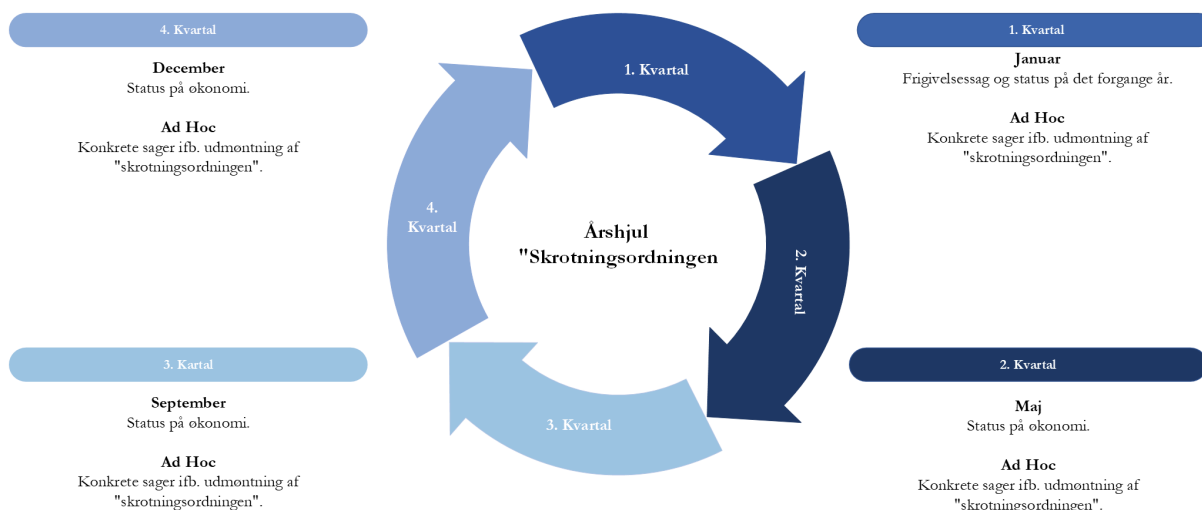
4. Kvartal

December
Status på økonomi.

Ad Hoc
Konkrete sager ifb. udmøntning af "skrotningsordningen".

1. Kvartal

Januar
Frigivelsessag og status på det forgange år.

Ad Hoc
Konkrete sager ifb. udmøntning af "skrotningsordningen".

1. Kvartal

2. Kvartal

3. Kvartal

4. Kvartal

Årshjul
"Skrotningsordningen

3. Kartal

September
Status på økonomi.

Ad Hoc
Konkrete sager ifb. udmøntning af "skrotningsordningen".

2. Kvartal

Maj
Status på økonomi.

Ad Hoc
Konkrete sager ifb. udmøntning af "skrotningsordningen".